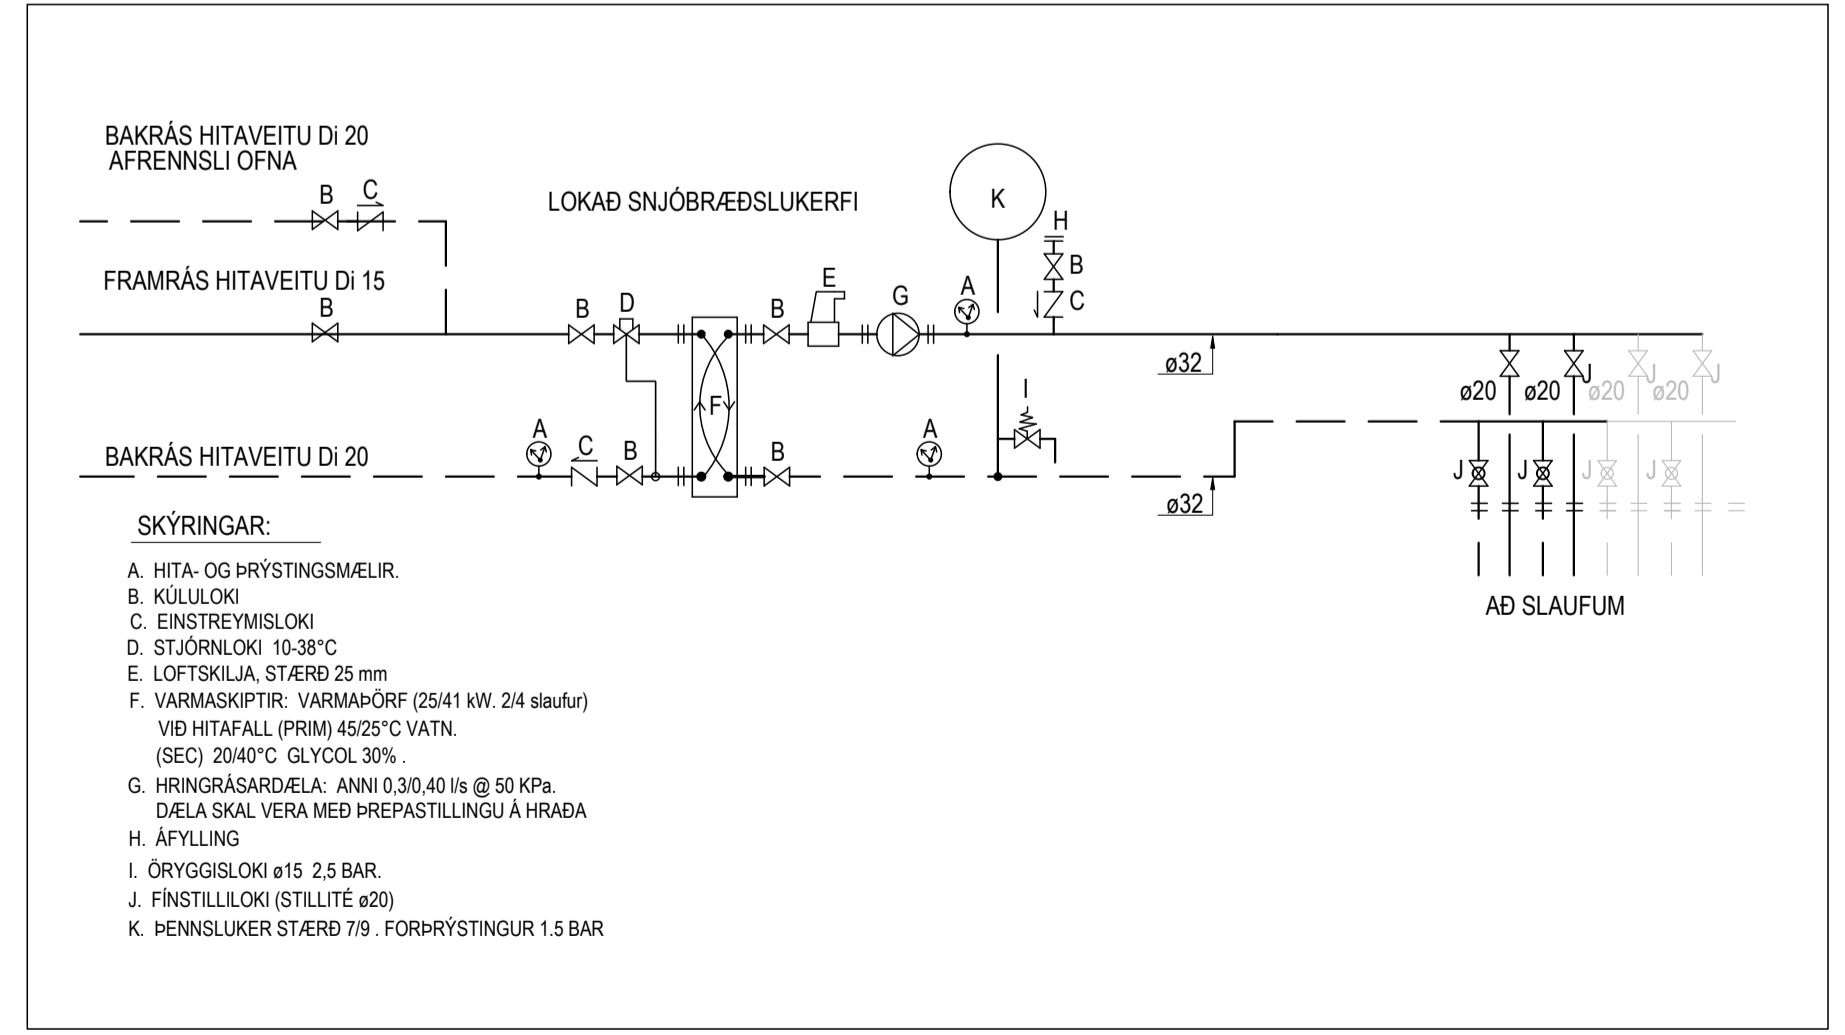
BAKRÁS HITAVEITU Di 20
AFRENNSLI OFNA

B C

LOKAÐ SNJÓBRÆÐSLUKERFI

K

H
B
C

FRAMRÁS HITAVEITU Di 15

B B D B E G A

F

ø32

J J J J
ø20 ø20 ø20 ø20

I

A C B B A

BAKRÁS HITAVEITU Di 20

ø32

J J J J

AÐ SLAUFUM

SKÝRINGAR:

A. HITA- OG ÞRÝSTINGSMÆLIR.
B. KÚLULOKI
C. EINSTREYMISLOKI
D. STJÓRNLOKI 10-38°C
E. LOFTSKILJA, STÆRÐ 25 mm
F. VARMASKIPTIR: VARMAÞÖRF (25/41 kW. 2/4 slaufur)
VIÐ HITAFALL (PRIM) 45/25°C VATN.
(SEC) 20/40°C GLYCOL 30% .
G. HRINGRÁSARDÆLA: ANNI 0,3/0,40 l/s @ 50 KPa.
DÆLA SKAL VERA MEÐ ÞREPASTILLINGU Á HRAÐA
H. ÁFYLLING
I. ÖRYGGISLOKI ø15 2,5 BAR.
J. FÍNSTILLILOKI (STILLITÉ ø20)
K. ÞENNSLUKER STÆRÐ 7/9 . FORÞRÝSTINGUR 1.5 BAR